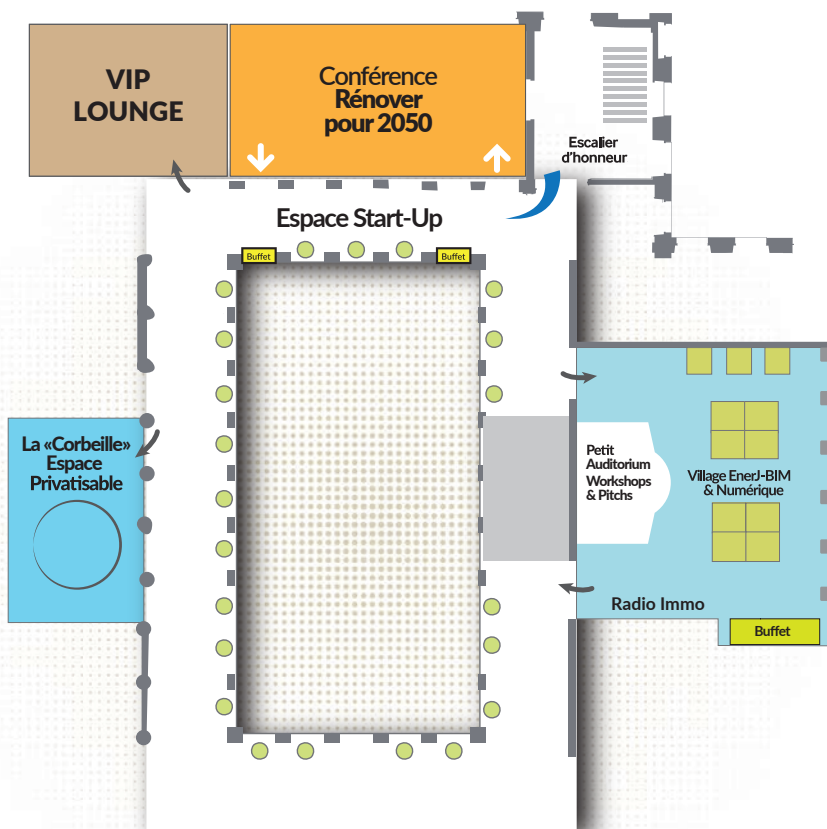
VIP
LOUNGE

Conférence
Rénover
pour 2050

Escalier
d'honneur

Espace Start-Up

Buffet

Buffet

La «Corbeille»
Espace
Privatisable

Petit
Auditorium
Workshops
& Pitchs

Village EnerJ-BIM
& Numérique

Radio Immo

Buffet